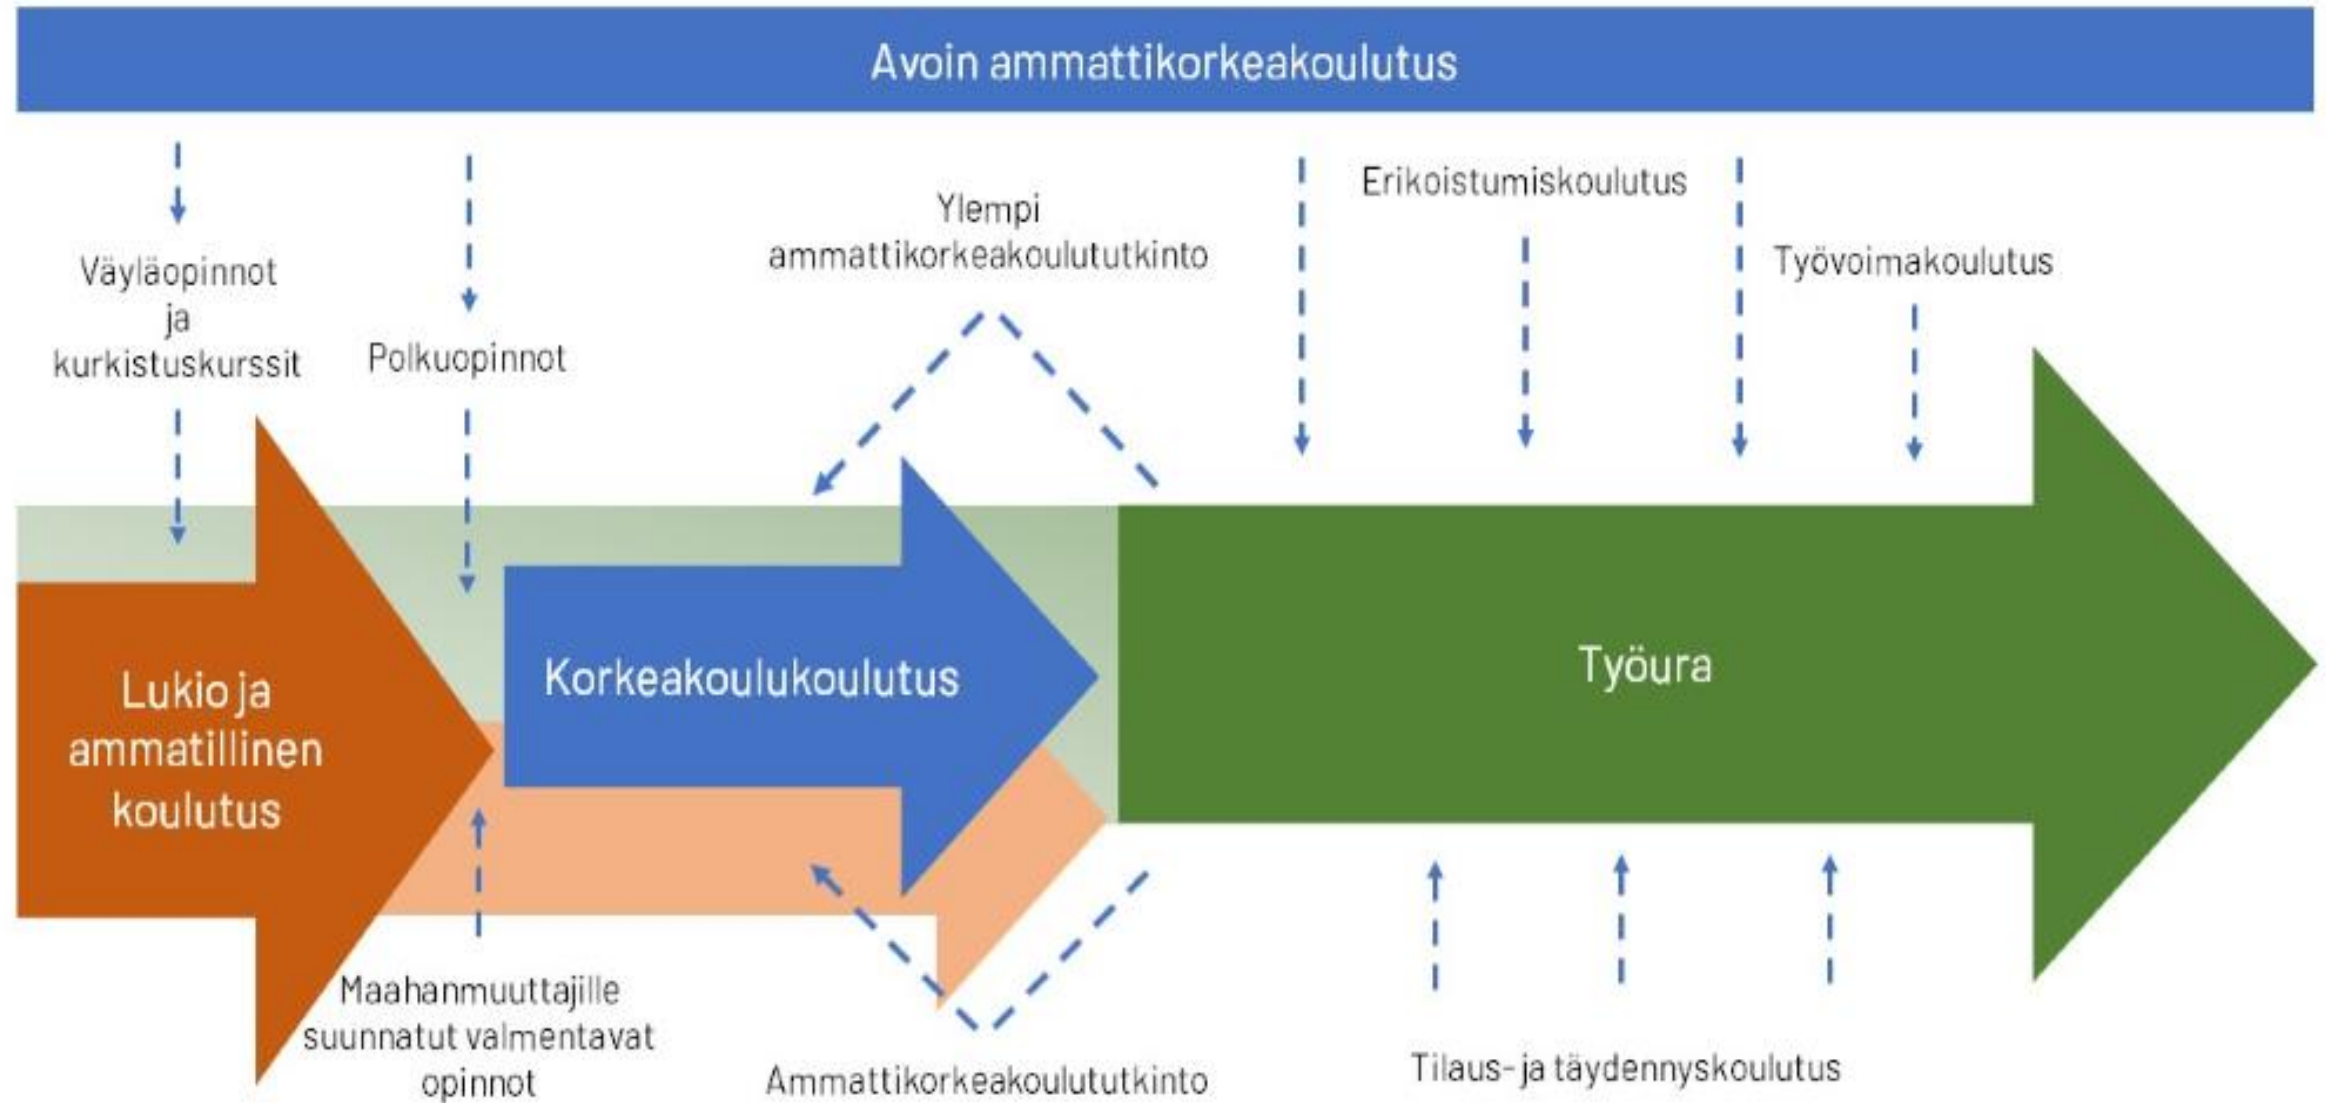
Avoin ammattikorkeakoulutus

Väyläopinnot ja kurkistuskurssit

Polkuopinnot

Ylempi ammattikorkeakoulututkinto

Erikoistumiskoulutus

Työvoimakoulutus

Lukio ja ammatillinen koulutus

Korkeakoulukoulutus

Työura

Maahanmuuttajille suunnatut valmentavat opinnot

Ammattikorkeakoulututkinto

Tilaus- ja täydennyskoulutus